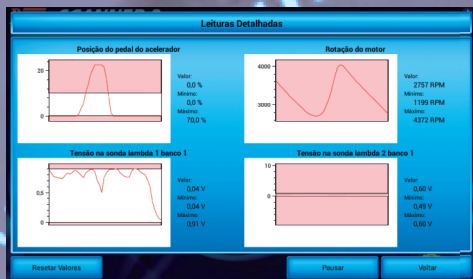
Leituras Detalhadas

Posição do pedal do acelerador

20

0

Valor:
0,0 %
Mínimo:
0,0 %
Máximo:
70,0 %

Rotação do motor

4000

3000

Valor:
2757 RPM
Mínimo:
1199 RPM
Máximo:
4372 RPM

Tensão na sonda lambda 1 banco 1

0,5

0

Valor:
0,04 V
Mínimo:
0,04 V
Máximo:
0,91 V

Tensão na sonda lambda 2 banco 1

10

0

Valor:
0,60 V
Mínimo:
0,49 V
Máximo:
0,60 V

Resetar Valores

Pausar

Voltar